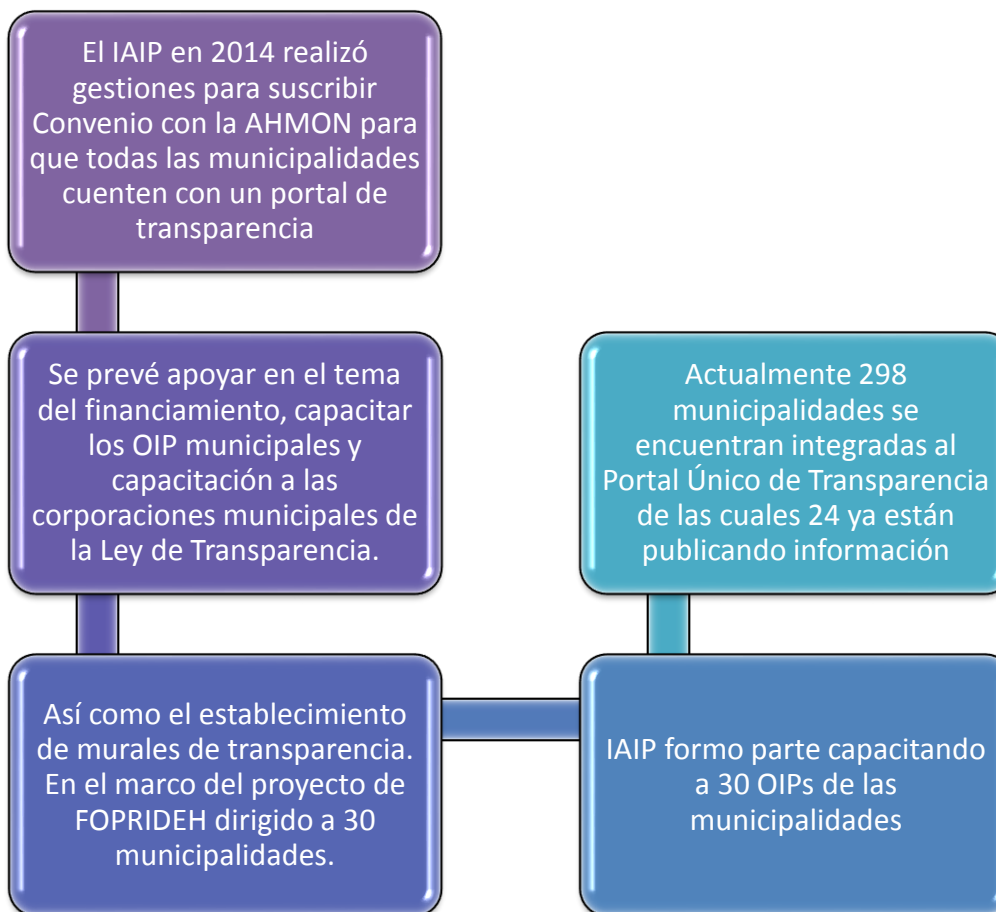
El IAIP en 2014 realizó gestiones para suscribir Convenio con la AHMON para que todas las municipalidades cuenten con un portal de transparencia

Se prevé apoyar en el tema del financiamiento, capacitar los OIP municipales y capacitación a las corporaciones municipales de la Ley de Transparencia.

Así como el establecimiento de murales de transparencia. En el marco del proyecto de FOPRIDEH dirigido a 30 municipalidades.

IAIP formo parte capacitando a 30 OIPs de las municipalidades

Actualmente 298 municipalidades se encuentran integradas al Portal Único de Transparencia de las cuales 24 ya están publicando información